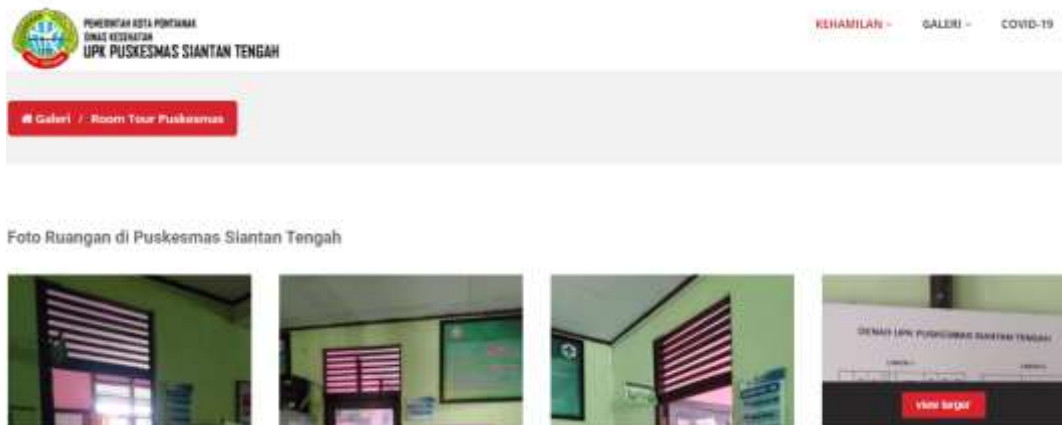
PEMERINTAH KOTA PONTIANAK
DINAS KESEHATAN
UPK PUSKESMAS SIANTAN TENGAH

KEHAMILAN ˅ GALERI ˅ COVID-19

Galeri / Room Tour Puskesmas

Foto Ruangan di Puskesmas Siantan Tengah

DENAH UPK PUSKESMAS SIANTAN TENGAH

view larger